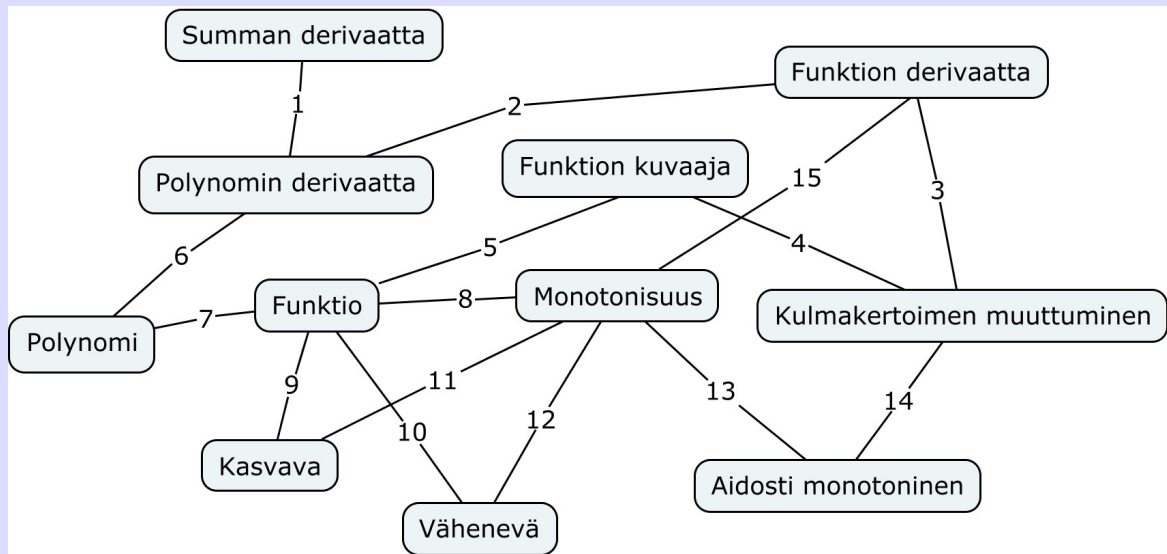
Summan derivaatta
1
Funktion derivaatta
2
Polynomin derivaatta
Funktion kuvaaja
15
3
6
5
4
Funktio
8
Monotonisuus
Kulmakertoimen muuttuminen
Polynomi
7
9
11
13
14
10
12
Kasvava
Aidosti monotoninen
Vähenevä